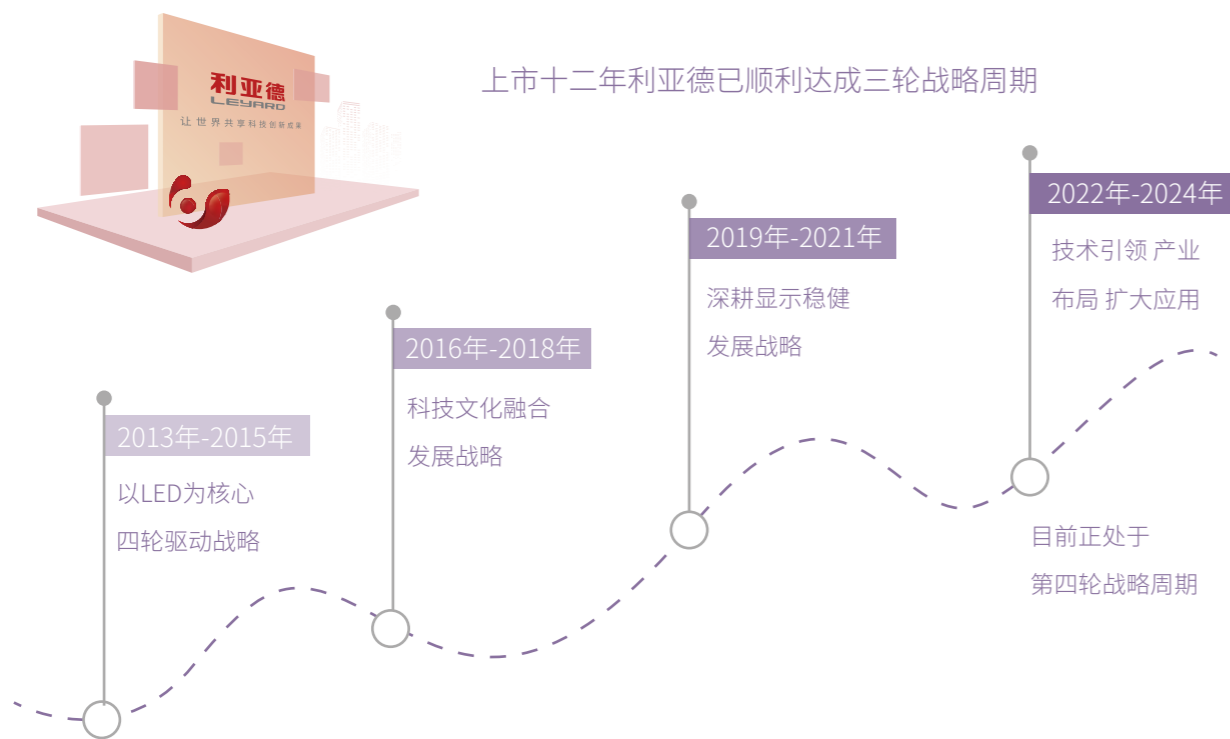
利亚德
LEYARD
让世界共享科技创新成果

上市十二年利亚德已顺利达成三轮战略周期

2013年-2015年
以LED为核心
四轮驱动战略

2016年-2018年
科技文化融合
发展战略

2019年-2021年
深耕显示稳健
发展战略

2022年-2024年
技术引领 产业
布局 扩大应用

目前正处于
第四轮战略周期